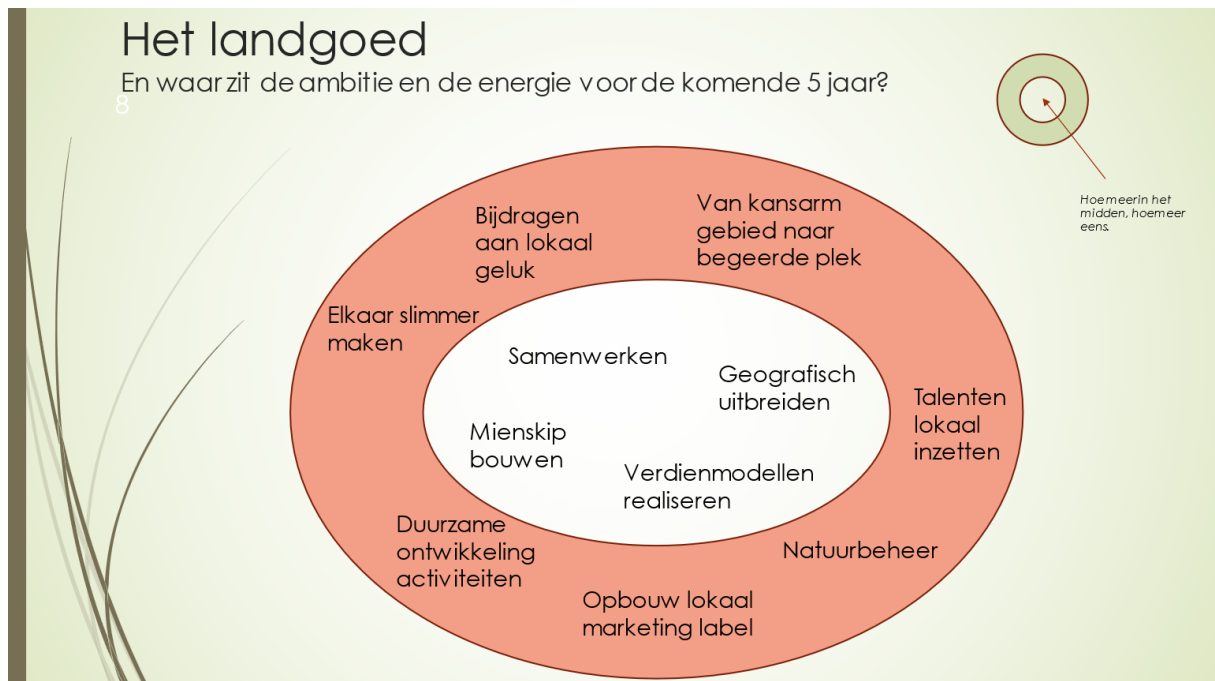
Het landgoed

En waar zit de ambitie en de energie voor de komende 5 jaar?

8

Hoe meer in het midden, hoe meer eens.

Bijdragen aan lokaal geluk

Van kansarm gebied naar begeerde plek

Elkaar slimmer maken

Samenwerken

Geografisch uitbreiden

Talenten lokaal inzetten

Mienskip bouwen

Verdienmodellen realiseren

Duurzame ontwikkeling activiteiten

Natuurbeheer

Opbouw lokaal marketing label